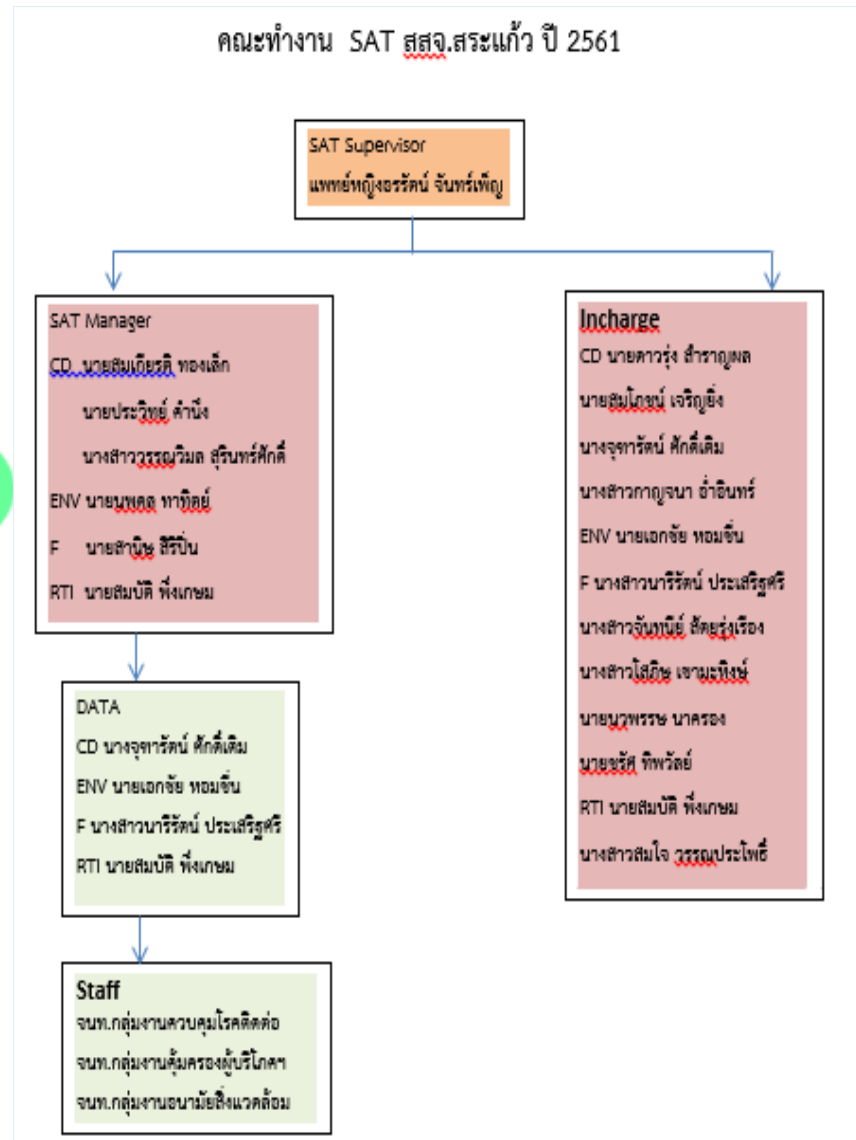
คณะทำงาน SAT สสจ.สระแก้ว ปี 2561

SAT Supervisor
แพทย์หญิงอรรัตน์ จันทร์เพ็ญ

SAT Manager
CD นายสมเกียรติ ทองเล็ก
นายประวิทย์ คำนึง
นางสาววรรณวิมล สุรินทร์ศักดิ์
ENV นายนพดล ทาทิตย์
F นายสานิษ สิริปิ่น
RTI นายสมบัติ พึ่งเกษม

Incharge
CD นายดาวรุ่ง สำราญผล
นายสมโภชน์ เจริญยิ่ง
นางจุฑารัตน์ ศักดิ์เดิม
นางสาวกาญจนา อ่ำอินทร์
ENV นายเอกชัย หอมจันทร์
F นางสาวนารีรัตน์ ประเสริฐศรี
นางสาวจันทนีย์ ศัตยรุ่งเรือง
นางสาวโสภิษ เจามะทิงษ์
นายนวพรรษ นาครอง
นายชรัศ ทิพวัลย์
RTI นายสมบัติ พึ่งเกษม
นางสาวสมใจ วรรณประโพธิ์

DATA
CD นางจุฑารัตน์ ศักดิ์เดิม
ENV นายเอกชัย หอมจันทร์
F นางสาวนารีรัตน์ ประเสริฐศรี
RTI นายสมบัติ พึ่งเกษม

Staff
จนท.กลุ่มงานควบคุมโรคติดต่อ
จนท.กลุ่มงานคุ้มครองผู้บริโภคฯ
จนท.กลุ่มงานอนามัยสิ่งแวดล้อม